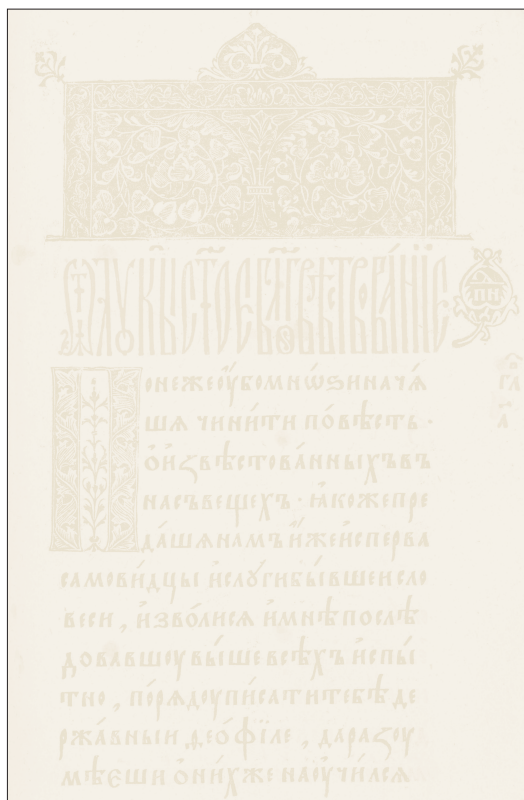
ѾЛꙊКИСТОГОЕѴ҃ГЛЇАБЛАГОВѢСТВОВАНЇЕ

Понежеѹбо мнѡзи начаша чинити повѣсть, ѡ извѣстованныхъ въ насъ вещехъ. ꙗкоже предаша намъ иже испервасамовидцы и слѹгибывше словесе, изволисѧ и мнѣ последовавшѹ выше всѣхъ испытно, порѧдѹ писати тебѣ державный ѳеофіле, да разѹмѣеши ѡ нихже наѹчилсѧ

гл҃
а҃